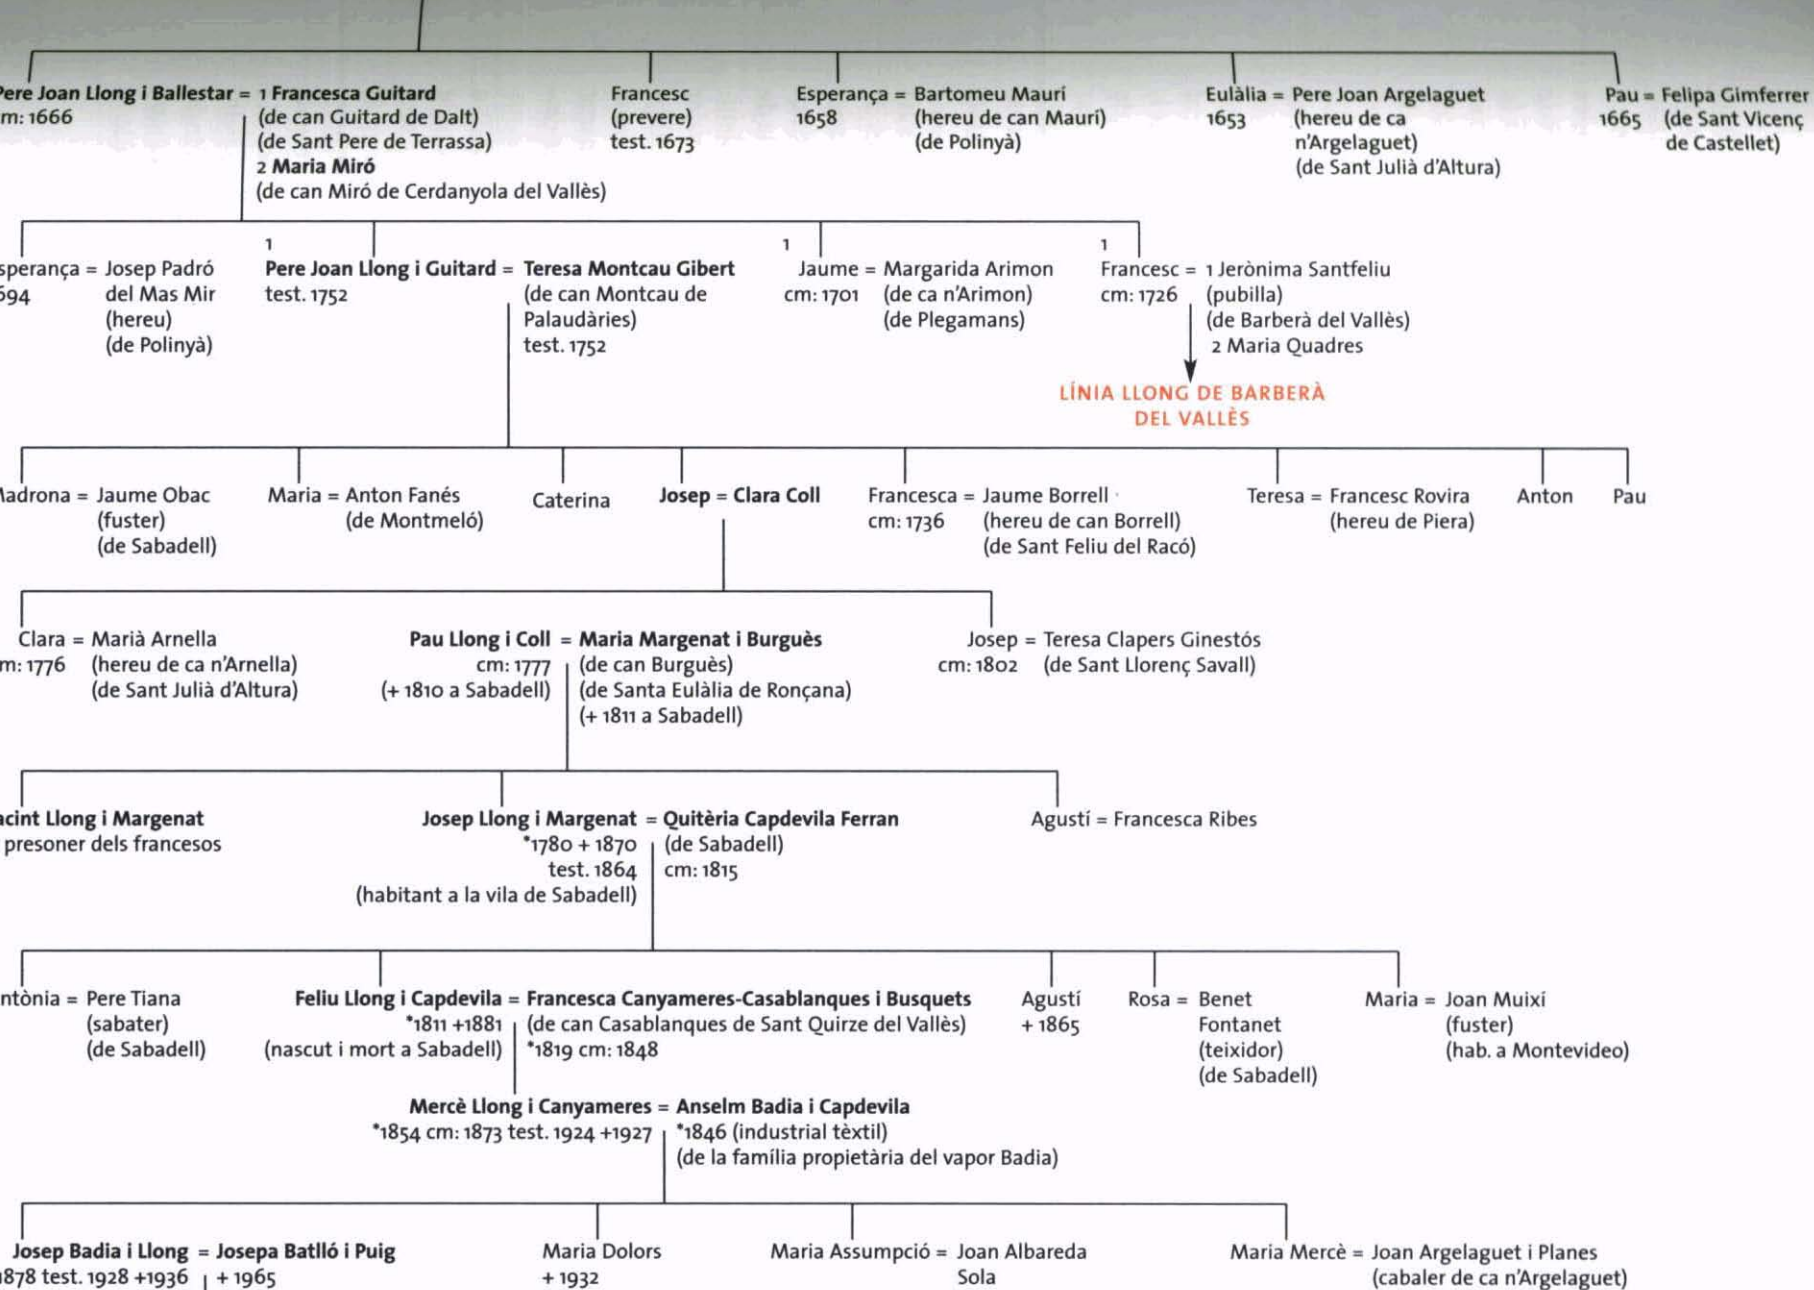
Pere Joan Llong i Ballestar = 1 Francesca Guitard
cm: 1666 (de can Guitard de Dalt) (de Sant Pere de Terrassa)
2 Maria Miró (de can Miró de Cerdanyola del Vallès)

Francesc (prevere) test. 1673

Esperança = Bartomeu Maurí
1658 (hereu de can Maurí) (de Polinyà)

Eulàlia = Pere Joan Argelaguet
1653 (hereu de ca n'Argelaguet) (de Sant Julià d'Altura)

Pau = Felipa Gimferrer
1665 (de Sant Vicenç de Castellet)

Esperança = Josep Padró
1694 del Mas Mir (hereu) (de Polinyà)

1
Pere Joan Llong i Guitard = Teresa Montcau Gibert
test. 1752 (de can Montcau de Palaudàries) test. 1752

1
Jaume = Margarida Arimon
cm: 1701 (de ca n'Arimon) (de Plegamans)

1
Francesc = 1 Jerònima Santfeliu
cm: 1726 (pubilla) (de Barberà del Vallès)
2 Maria Quadres

LÍNIA LLONG DE BARBERÀ DEL VALLÈS

Madrona = Jaume Obac (fuster) (de Sabadell)

Maria = Anton Fanés (de Montmeló)

Caterina

Josep = Clara Coll

Francesca = Jaume Borrell
cm: 1736 (hereu de can Borrell) (de Sant Feliu del Racó)

Teresa = Francesc Rovira (hereu de Piera)

Anton

Pau

Clara = Marià Arnella
cm: 1776 (hereu de ca n'Arnella) (de Sant Julià d'Altura)

Pau Llong i Coll = Maria Margenat i Burguès
cm: 1777 (de can Burguès)
(+ 1810 a Sabadell) (de Santa Eulàlia de Ronçana) (+ 1811 a Sabadell)

Josep = Teresa Clapers Ginestós
cm: 1802 (de Sant Llorenç Savall)

Jacint Llong i Margenat
presoner dels francesos

Josep Llong i Margenat = Quitèria Capdevila Ferran
*1780 + 1870 (de Sabadell)
test. 1864 cm: 1815
(habitant a la vila de Sabadell)

Agustí = Francesca Ribes

Antònia = Pere Tiana (sabater) (de Sabadell)

Feliu Llong i Capdevila = Francesca Canyameres-Casablanques i Busquets
*1811 +1881 (de can Casablanques de Sant Quirze del Vallès)
(nascut i mort a Sabadell) *1819 cm: 1848

Agustí + 1865

Rosa = Benet Fontanet (teixidor) (de Sabadell)

Maria = Joan Muixí (fuster) (hab. a Montevideo)

Mercè Llong i Canyameres = Anselm Badia i Capdevila
*1854 cm: 1873 test. 1924 +1927 *1846 (industrial tèxtil)
(de la família propietària del vapor Badia)

Josep Badia i Llong = Josepa Batlló i Puig
1878 test. 1928 +1936 + 1965

Maria Dolors + 1932

Maria Assumpció = Joan Albareda Sola

Maria Mercè = Joan Argelaguet i Planes (cabaler de ca n'Argelaguet)